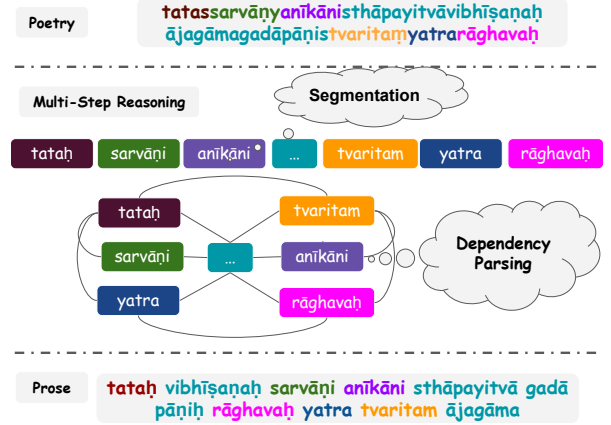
Poetry

tatassarvāṇyanīkānisthāpayitvāvibhīṣaṇaḥ ājagāmagadāpāṇistvaritaṃyatrarāghavaḥ

Multi-Step Reasoning

Segmentation

tataḥ sarvāṇi anīkāni ... tvaritam yatra rāghavaḥ

tataḥ tvaritam sarvāṇi ... anīkāni yatra rāghavaḥ

Dependency Parsing

Prose

tataḥ vibhīṣaṇaḥ sarvāṇi anīkāni sthāpayitvā gadā pāṇiḥ rāghavaḥ yatra tvaritam ājagāma